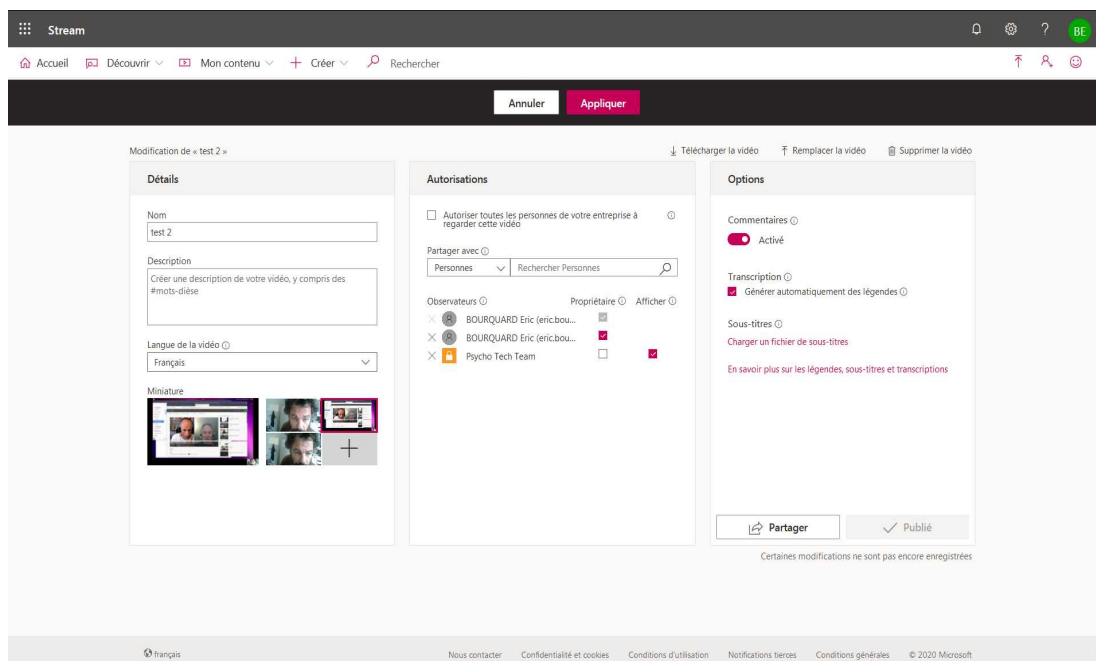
Stream

BE

Accueil Découvrir Mon contenu + Créer Rechercher

Annuler Appliquer

Modification de « test 2 »

Télécharger la vidéo Remplacer la vidéo Supprimer la vidéo

Détails

Nom
test 2

Description
Créer une description de votre vidéo, y compris des #mots-dièse

Langue de la vidéo
Français

Miniature

Autorisations

Autoriser toutes les personnes de votre entreprise à regarder cette vidéo

Partager avec
Personnes Rechercher Personnes

Observateurs Propriétaire Afficher
BOURQUARD Eric (eric.bou...
BOURQUARD Eric (eric.bou...
Psycho Tech Team

Options

Commentaires
Activé

Transcription
Générer automatiquement des légendes

Sous-titres
Charger un fichier de sous-titres

En savoir plus sur les légendes, sous-titres et transcriptions

Partager Publié

Certaines modifications ne sont pas encore enregistrées

français

Nous contacter Confidentialité et cookies Conditions d'utilisation Notifications tierces Conditions générales © 2020 Microsoft